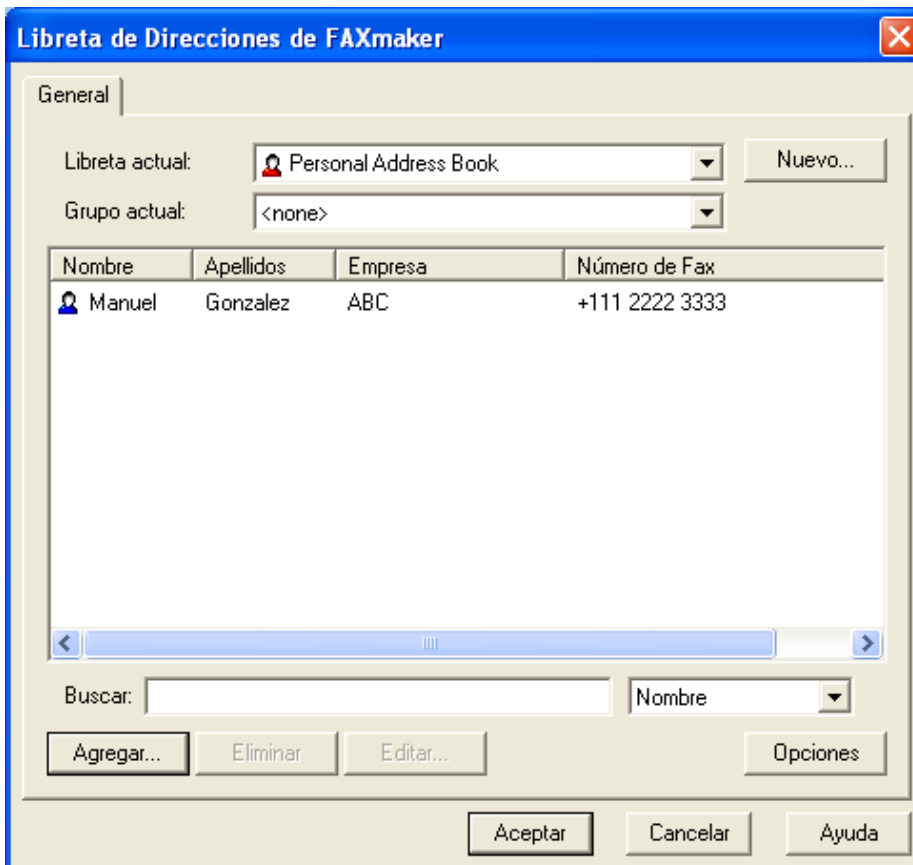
Libreta de Direcciones de FAXmaker

General

Libreta actual: Personal Address Book

Nuevo...

Grupo actual: <none>

| Nombre | Apellidos | Empresa | Número de Fax |
|---|---|---|---|
| Manuel | Gonzalez | ABC | +111 2222 3333 |

Buscar:

Nombre

Agregar...

Eliminar

Editar...

Opciones

Aceptar

Cancelar

Ayuda